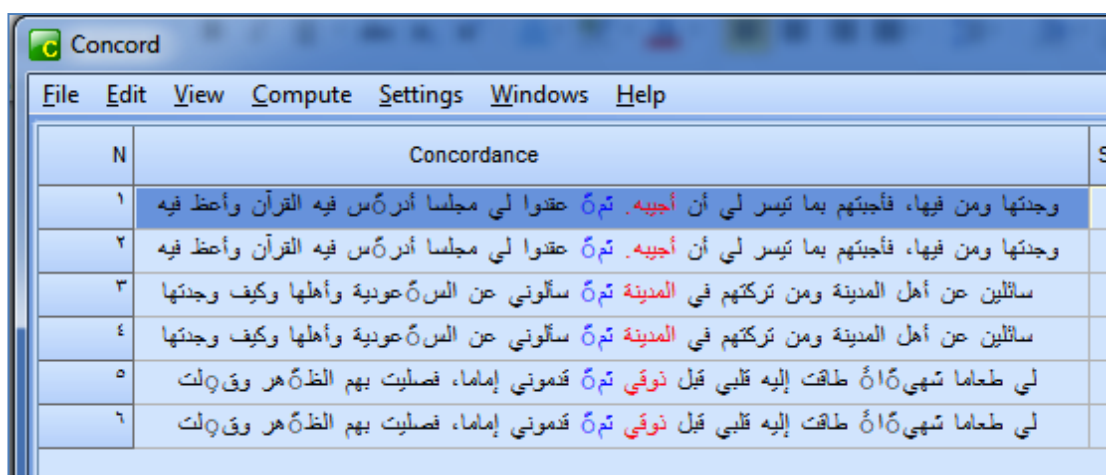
Concord

File Edit View Compute Settings Windows Help

| N | Concordance |
|---|---|
| ١ | وجدتها ومن فيها، فأجبتهم بما تيسر لي أن أجيبه. ثمّ عقدوا لي مجلسا أدرّس فيه القرآن وأعظ فيه |
| ٢ | وجدتها ومن فيها، فأجبتهم بما تيسر لي أن أجيبه. ثمّ عقدوا لي مجلسا أدرّس فيه القرآن وأعظ فيه |
| ٣ | سائلين عن أهل المدينة ومن تركتهم في المدينة ثمّ سألوني عن السّعودية وأهلها وكيف وجدتها |
| ٤ | سائلين عن أهل المدينة ومن تركتهم في المدينة ثمّ سألوني عن السّعودية وأهلها وكيف وجدتها |
| ٥ | لي طعاما شهيّاً طاقت إليه قلبي قبل ذوقي ثمّ قدموني إماما، فصليت بهم الظّهر وق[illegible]لت |
| ٦ | لي طعاما شهيّاً طاقت إليه قلبي قبل ذوقي ثمّ قدموني إماما، فصليت بهم الظّهر وق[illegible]لت |